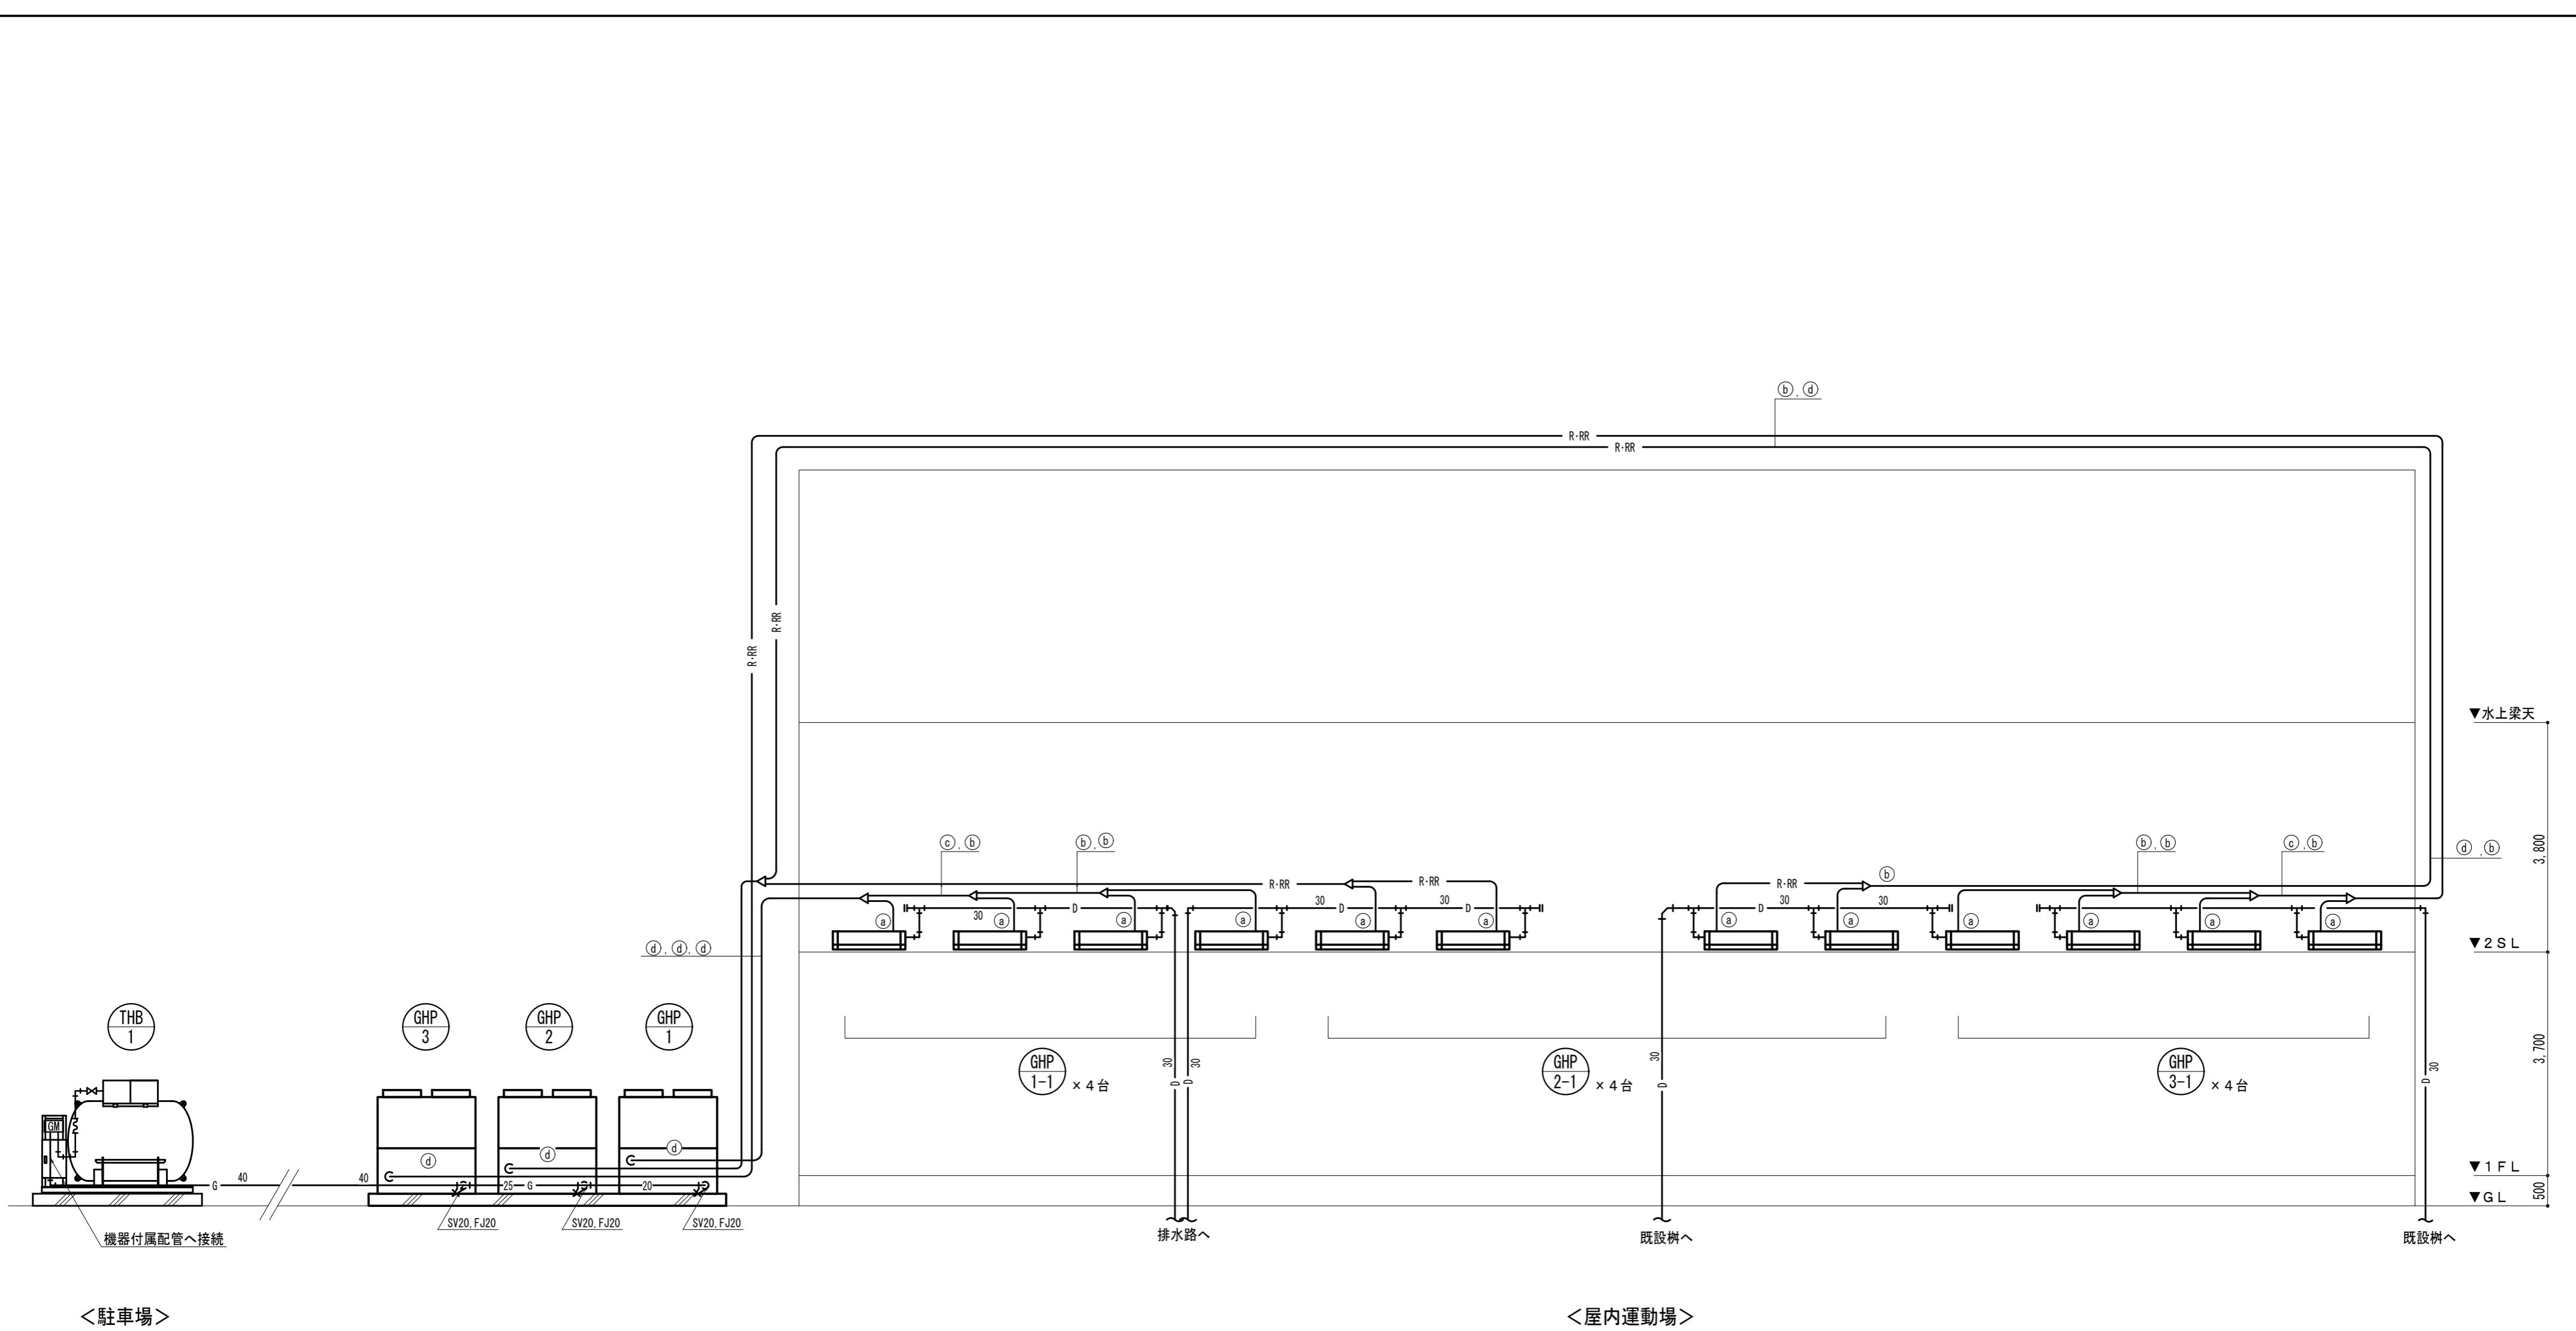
ⓑ, ⓓ

R·RR
R·RR
R·RR
R·RR

ⓒ, ⓑ
ⓑ, ⓑ
ⓑ, ⓑ
ⓒ, ⓑ
ⓓ, ⓑ
ⓑ

R·RR
R·RR
R·RR

30 D 30 D 30 D 30 D 30

ⓐ ⓐ ⓐ ⓐ ⓐ ⓐ ⓐ ⓐ ⓐ ⓐ ⓐ ⓐ

ⓓ, ⓓ, ⓓ

▼水上梁天
▼2SL
▼1FL
▼GL

3,800
3,700
500

THB 1
GHP 3
GHP 2
GHP 1

GHP 1-1 ×4台
GHP 2-1 ×4台
GHP 3-1 ×4台

GM
ⓓ ⓓ ⓓ

G 40
40
25 G
20

30 D
30 D
30 D
30 D

SV20, FJ20
SV20, FJ20
SV20, FJ20

機器付属配管へ接続

排水路へ
既設桝へ
既設桝へ

<駐車場>
<屋内運動場>